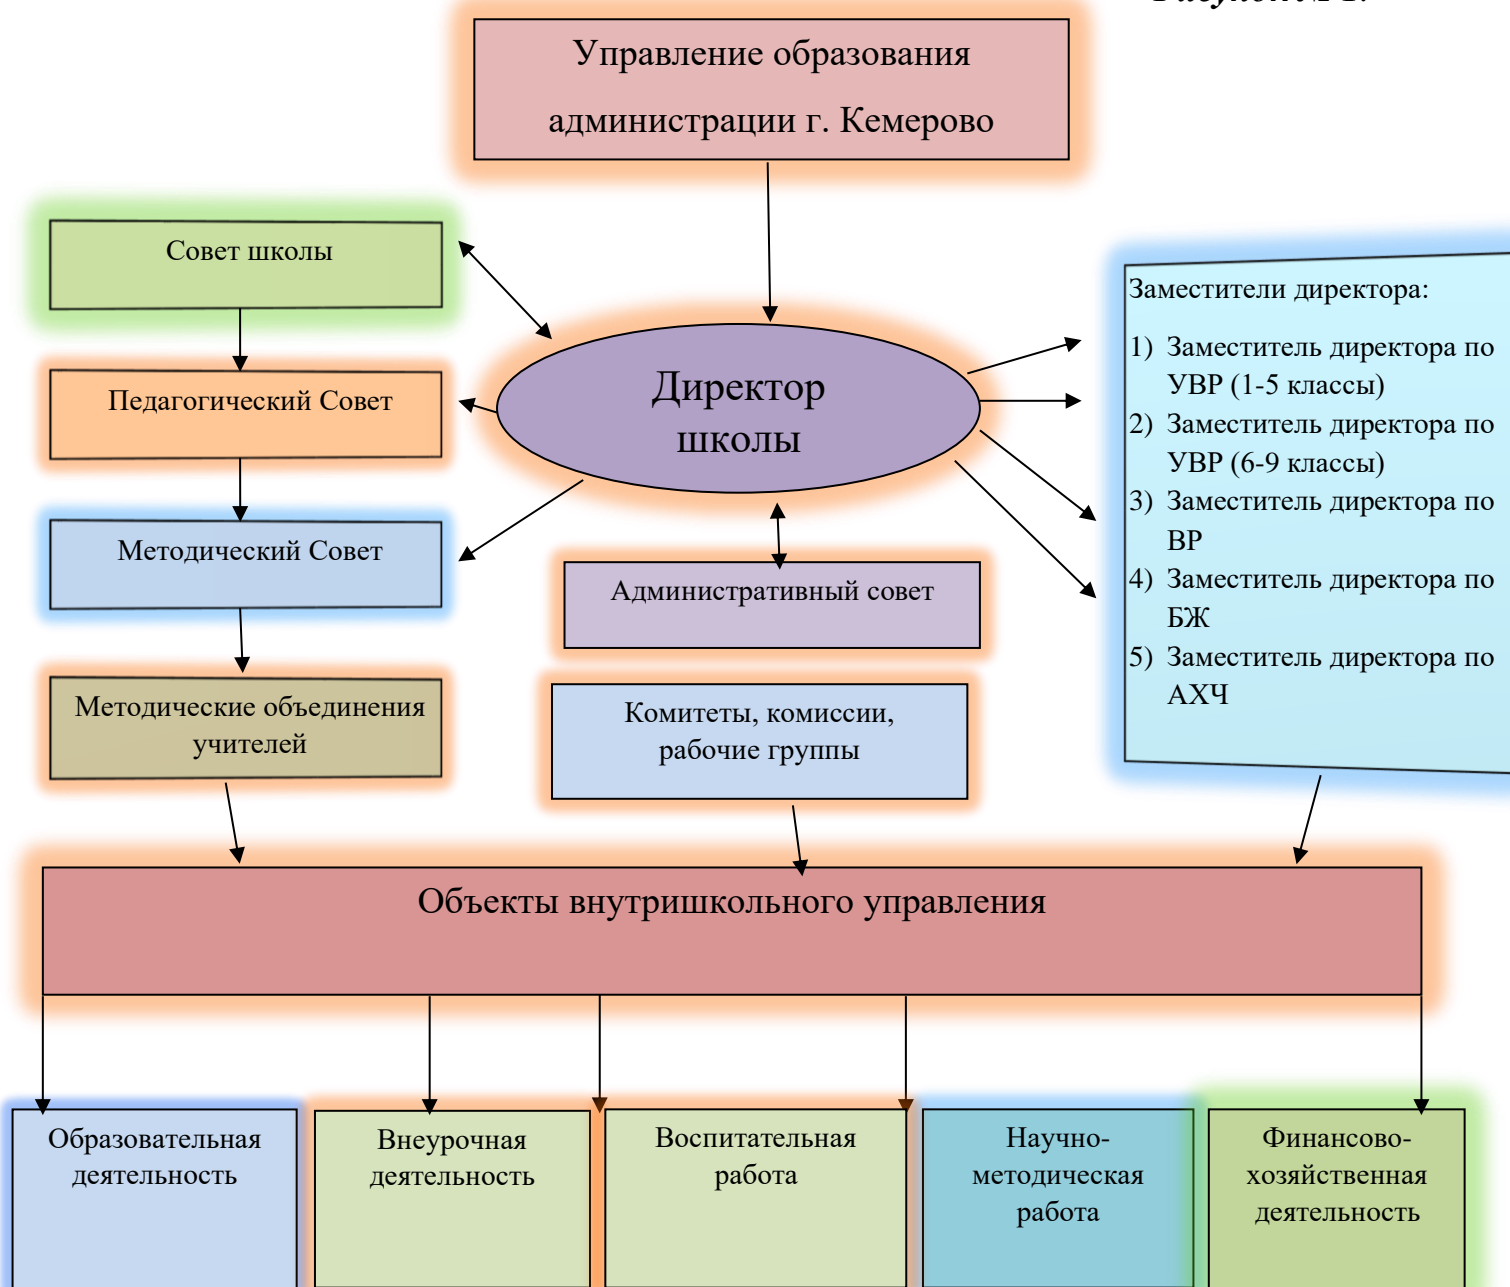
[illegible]

Управление образования администрации г. Кемерово

Совет школы

Педагогический Совет

Методический Совет

Методические объединения учителей

Директор школы

Административный совет

Комитеты, комиссии, рабочие группы

Заместители директора:

1) Заместитель директора по УВР (1-5 классы)
2) Заместитель директора по УВР (6-9 классы)
3) Заместитель директора по ВР
4) Заместитель директора по БЖ
5) Заместитель директора по АХЧ

Объекты внутришкольного управления

Образовательная деятельность

Внеурочная деятельность

Воспитательная работа

Научно-методическая работа

Финансово-хозяйственная деятельность